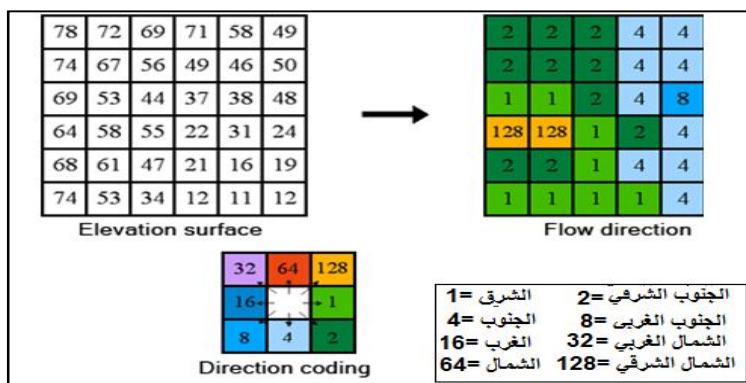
| 78 | 72 | 69 | 71 | 58 | 49 |
|---|---|---|---|---|---|
| 74 | 67 | 56 | 49 | 46 | 50 |
| 69 | 53 | 44 | 37 | 38 | 48 |
| 64 | 58 | 55 | 22 | 31 | 24 |
| 68 | 61 | 47 | 21 | 16 | 19 |
| 74 | 53 | 34 | 12 | 11 | 12 |

Elevation surface

| 2 | 2 | 2 | 4 | 4 |
|---|---|---|---|---|
| 2 | 2 | 2 | 4 | 4 |
| 1 | 1 | 2 | 4 | 8 |
| 128 | 128 | 1 | 2 | 4 |
| 2 | 2 | 1 | 4 | 4 |
| 1 | 1 | 1 | 1 | 4 |

Flow direction

| 32 | 64 | 128 |
|---|---|---|
| 16 | | 1 |
| 8 | 4 | 2 |

Direction coding

الشرق =1
الجنوب الشرقي =2
الجنوب =4
الجنوب الغربى =8
الغرب =16
الشمال الغربي =32
الشمال =64
الشمال الشرقي =128